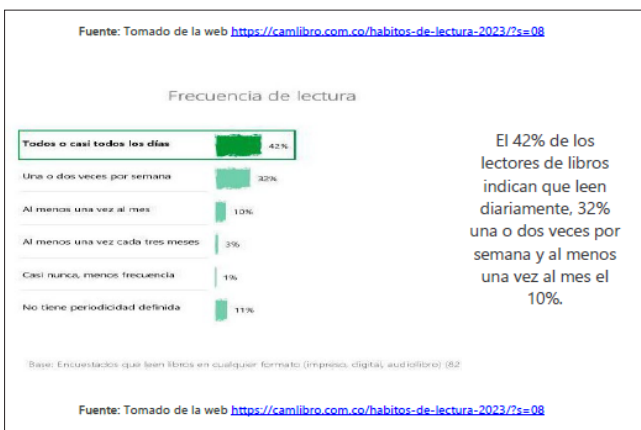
Fuente: Tomado de la web https://camlibro.com.co/habitos-de-lectura-2023/?s=08

Frecuencia de lectura

| | |
|---|---|
| Todos o casi todos los días | 42% |
| Una o dos veces por semana | 32% |
| Al menos una vez al mes | 10% |
| Al menos una vez cada tres meses | 3% |
| Casi nunca, menos frecuencia | 1% |
| No tiene periodicidad definida | 11% |

Base: Encuestados que leen libros en cualquier formato (impreso, digital, audiolibro) (82

El 42% de los lectores de libros indican que leen diariamente, 32% una o dos veces por semana y al menos una vez al mes el 10%.

Fuente: Tomado de la web https://camlibro.com.co/habitos-de-lectura-2023/?s=08